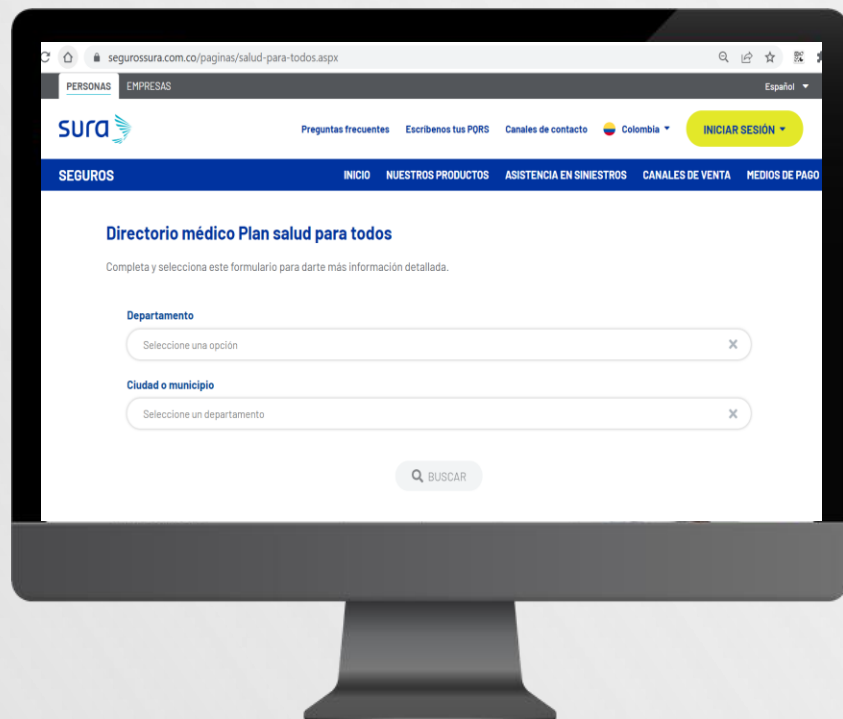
segurossura.com.co/paginas/salud-para-todos.aspx

PERSONAS EMPRESAS

Español

sura

Preguntas frecuentes Escríbenos tus PQRS Canales de contacto Colombia

INICIAR SESIÓN

SEGUROS

INICIO NUESTROS PRODUCTOS ASISTENCIA EN SINIESTROS CANALES DE VENTA MEDIOS DE PAGO

Directorio médico Plan salud para todos

Completa y selecciona este formulario para darte más información detallada.

Departamento

Seleccione una opción

Ciudad o municipio

Seleccione un departamento

BUSCAR